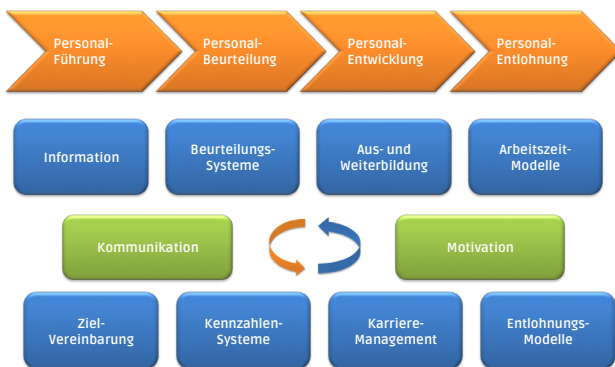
Personal-Führung

Personal-Beurteilung

Personal-Entwicklung

Personal-Entlohnung

Information

Beurteilungs-Systeme

Aus- und Weiterbildung

Arbeitszeit-Modelle

Kommunikation

Motivation

Ziel-Vereinbarung

Kennzahlen-Systeme

Karriere-Management

Entlohnungs-Modelle